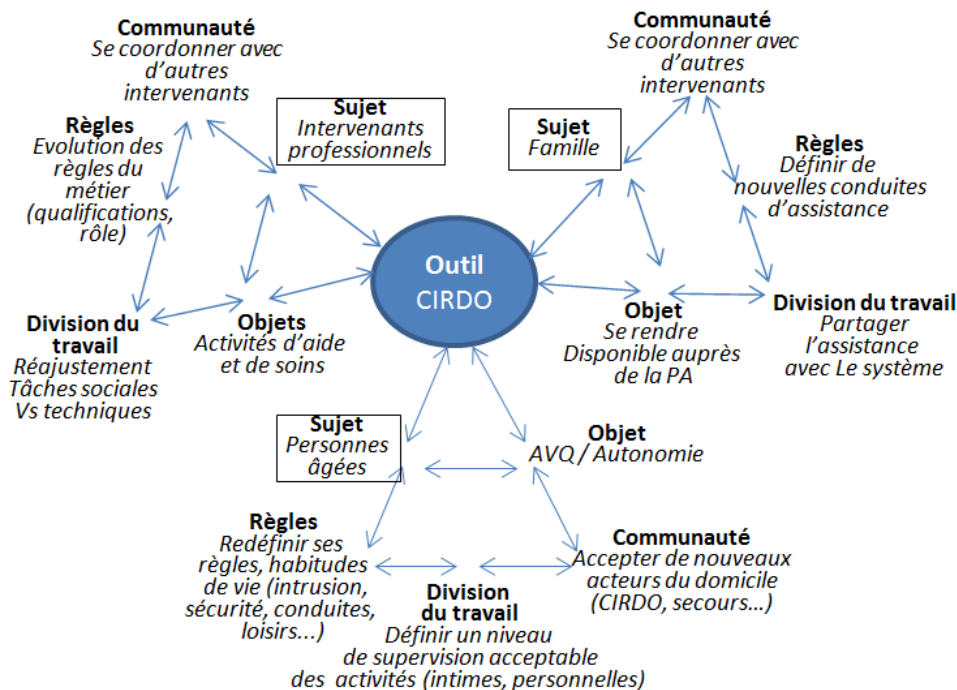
Communauté
Se coordonner avec d'autres intervenants

Sujet
Intervenants professionnels

Règles
Evolution des règles du métier (qualifications, rôle)

Division du travail
Réajustement Tâches sociales Vs techniques

Objets
Activités d'aide et de soins

Outil
CIRDO

Communauté
Se coordonner avec d'autres intervenants

Sujet
Famille

Règles
Définir de nouvelles conduites d'assistance

Objet
Se rendre Disponible auprès de la PA

Division du travail
Partager l'assistance avec Le système

Sujet
Personnes âgées

Objet
AVQ / Autonomie

Règles
Redéfinir ses règles, habitudes de vie (intrusion, sécurité, conduites, loisirs...)

Division du travail
Définir un niveau de supervision acceptable des activités (intimes, personnelles)

Communauté
Accepter de nouveaux acteurs du domicile (CIRDO, secours...)